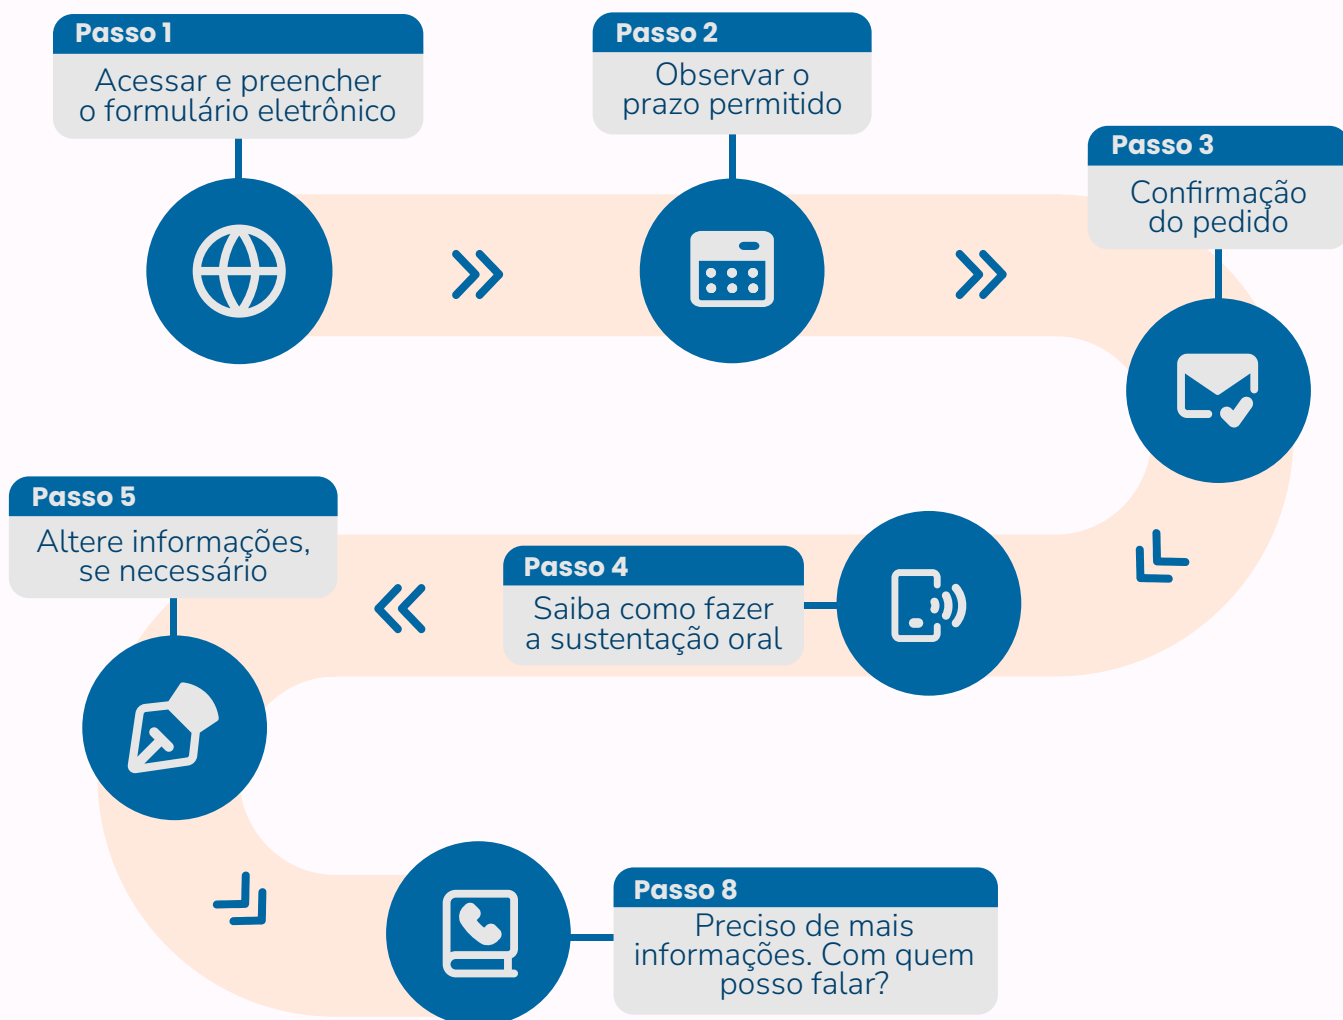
Passo 1
Acessar e preencher o formulário eletrônico

Passo 2
Observar o prazo permitido

Passo 3
Confirmação do pedido

Passo 4
Saiba como fazer a sustentação oral

Passo 5
Altere informações, se necessário

Passo 8
Preciso de mais informações. Com quem posso falar?